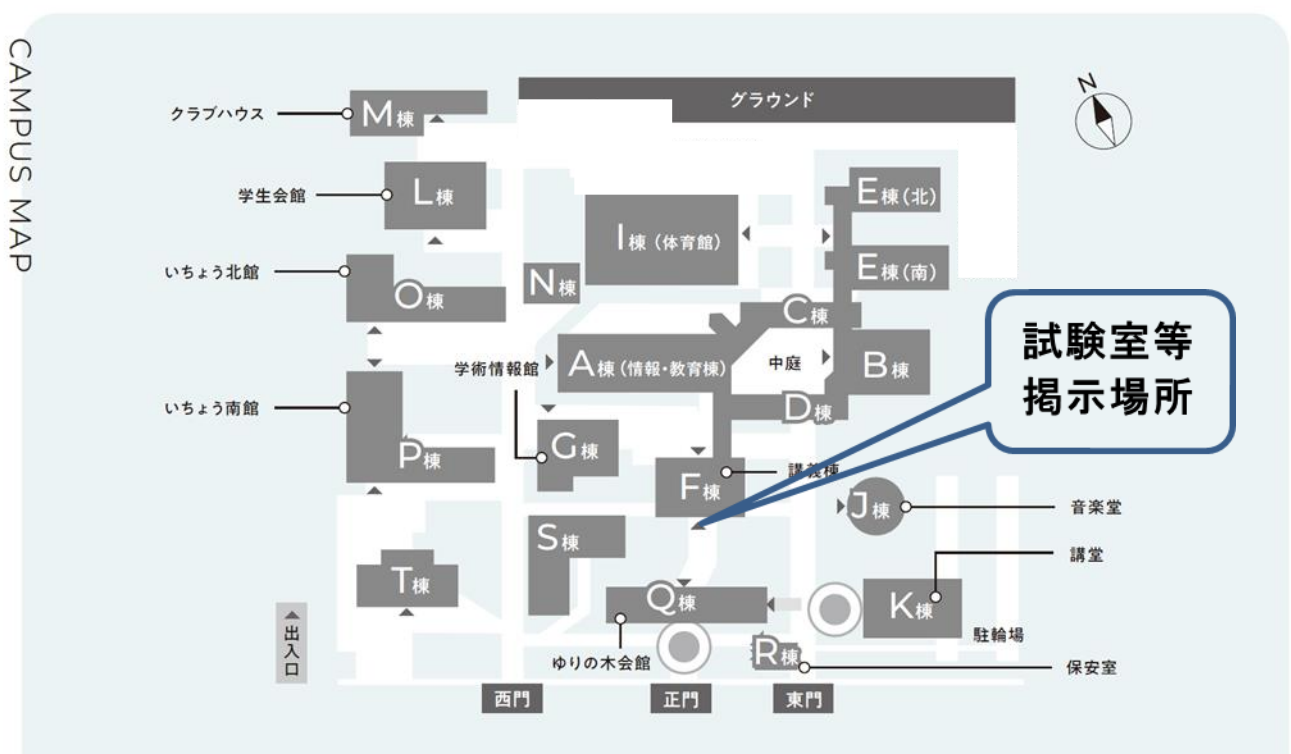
CAMPUS MAP

N

グラウンド

クラブハウス
M棟

学生会館
L棟

いちょう北館
O棟

N棟

I棟（体育館）

E棟（北）

E棟（南）

C棟

試験室等
掲示場所

学術情報館
A棟（情報・教育棟）

中庭

B棟

D棟

いちょう南館
P棟

G棟

F棟
講義棟

J棟
音楽堂

S棟

講堂

T棟

Q棟

K棟
駐輪場

出入口

ゆりの木会館

R棟
保安室

西門
正門
東門